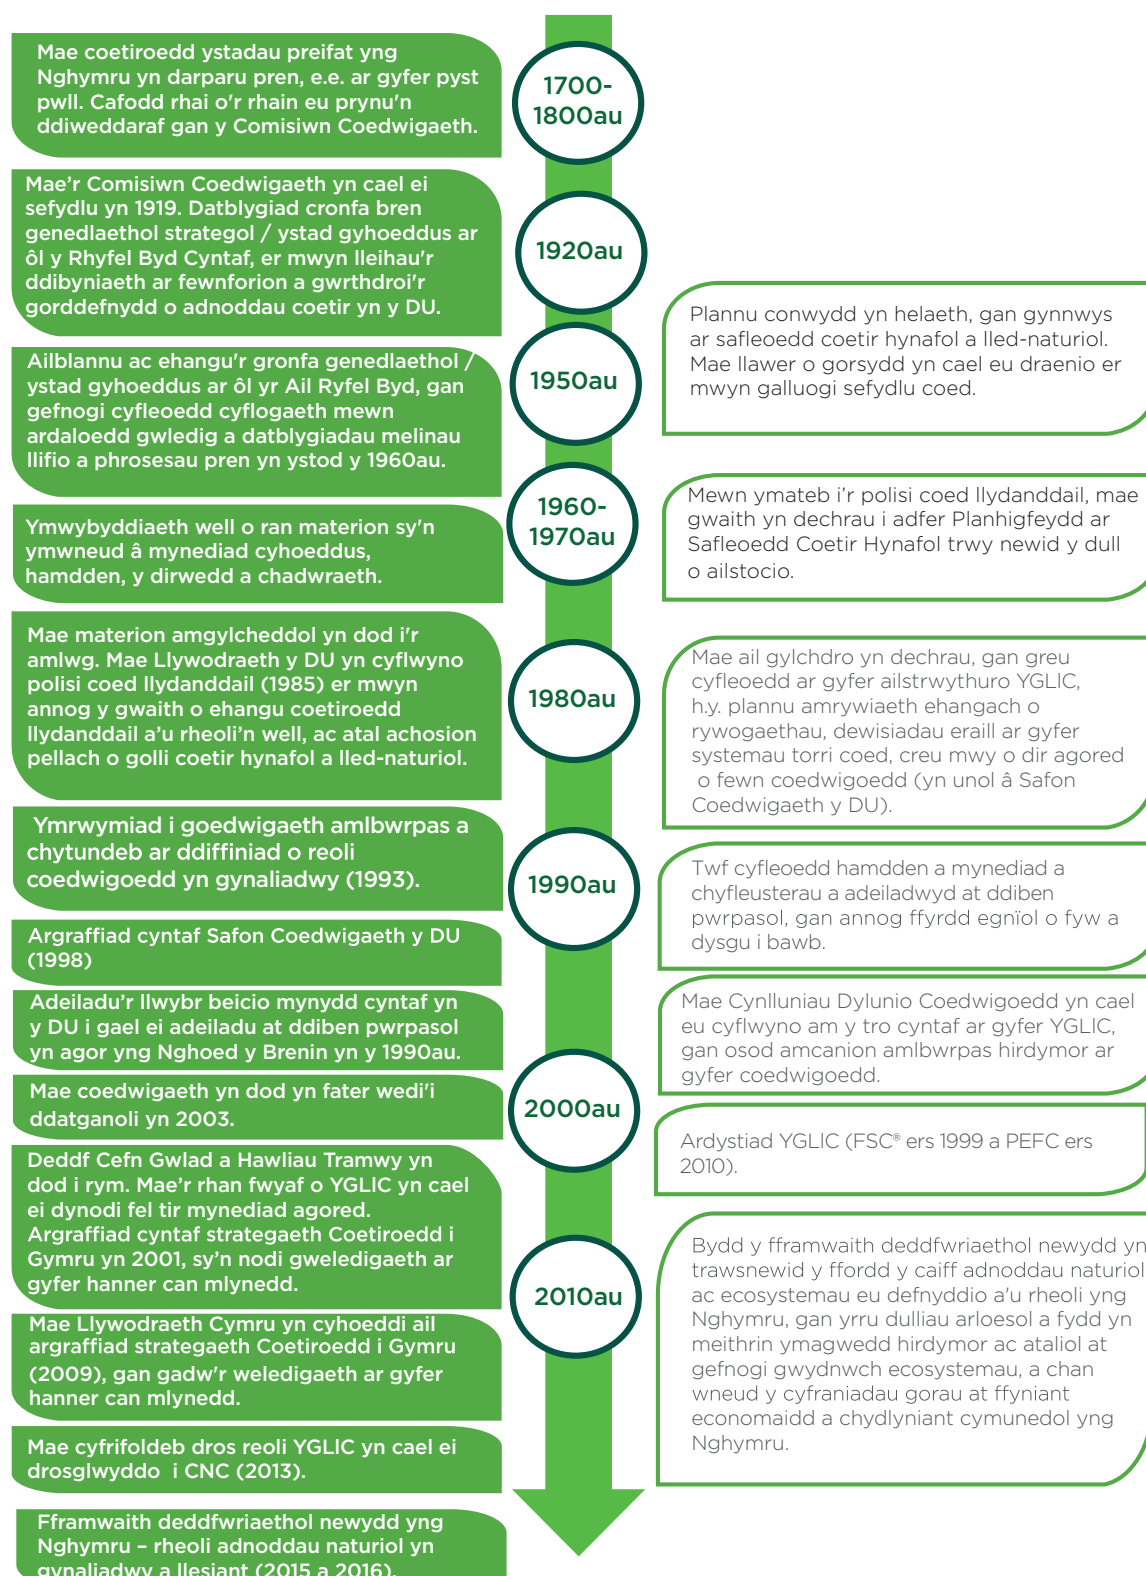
Mae coetiroedd ystadau preifat yng Nghymru yn darparu pren, e.e. ar gyfer pyst pwll. Cafodd rhai o'r rhain eu prynu'n ddiweddaraf gan y Comisiwn Coedwigaeth.

1700-1800au

Mae'r Comisiwn Coedwigaeth yn cael ei sefydlu yn 1919. Datblygiad cronfa bren genedlaethol strategol / ystad gyhoeddus ar ôl y Rhyfel Byd Cyntaf, er mwyn lleihau'r ddibyniaeth ar fewnforion a gwrthdroi'r gorddefnydd o adnoddau coetir yn y DU.

1920au

Plannu conwydd yn helaeth, gan gynnwys ar safleoedd coetir hynafol a lled-naturiol. Mae llawer o gorsydd yn cael eu draenio er mwyn galluogi sefydlu coed.

Ailblannu ac ehangu'r gronfa genedlaethol / ystad gyhoeddus ar ôl yr Ail Ryfel Byd, gan gefnogi cyfleoedd cyflogaeth mewn ardaloedd gwledig a datblygiadau melinau llifio a phrosesau pren yn ystod y 1960au.

1950au

1960-1970au

Mewn ymateb i'r polisi coed llydanddail, mae gwaith yn dechrau i adfer Planhigfeydd ar Safleoedd Coetir Hynafol trwy newid y dull o ailstocio.

Ymwybyddiaeth well o ran materion sy'n ymwneud â mynediad cyhoeddus, hamdden, y dirwedd a chadwraeth.

Mae materion amgylcheddol yn dod i'r amlwg. Mae Llywodraeth y DU yn cyflwyno polisi coed llydanddail (1985) er mwyn annog y gwaith o ehangu coetiroedd llydanddail a'u rheoli'n well, ac atal achosion pellach o golli coetir hynafol a lled-naturiol.

1980au

Mae ail gylchdro yn dechrau, gan greu cyfleoedd ar gyfer ailstrwythuro YGLlC, h.y. plannu amrywiaeth ehangach o rywogaethau, dewisiadau eraill ar gyfer systemau torri coed, creu mwy o dir agored o fewn coedwigoedd (yn unol â Safon Coedwigaeth y DU).

Ymrwymiad i goedwigaeth amlbwrpas a chytundeb ar ddiffiniad o reoli coedwigoedd yn gynaliadwy (1993).

1990au

Twf cyfleoedd hamdden a mynediad a chyfleusterau a adeiladwyd at ddiben pwrpasol, gan annog ffyrdd egnïol o fyw a dysgu i bawb.

Argraffiad cyntaf Safon Coedwigaeth y DU (1998)

Adeiladu'r llwybr beicio mynydd cyntaf yn y DU i gael ei adeiladu at ddiben pwrpasol yn agor yng Nghoed y Brenin yn y 1990au.

Mae Cynlluniau Dylunio Coedwigoedd yn cael eu cyflwyno am y tro cyntaf ar gyfer YGLlC, gan osod amcanion amlbwrpas hirdymor ar gyfer coedwigoedd.

Mae coedwigaeth yn dod yn fater wedi'i ddatganoli yn 2003.

2000au

Ardystiad YGLlC (FSC® ers 1999 a PEFC ers 2010).

Deddf Cefn Gwlad a Hawliau Tramwy yn dod i rym. Mae'r rhan fwyaf o YGLlC yn cael ei dynodi fel tir mynediad agored. Argraffiad cyntaf strategaeth Coetiroedd i Gymru yn 2001, sy'n nodi gweledigaeth ar gyfer hanner can mlynedd.

2010au

Bydd y fframwaith deddfwriaethol newydd yn trawsnewid y ffordd y caiff adnoddau naturiol ac ecosystemau eu defnyddio a'u rheoli yng Nghymru, gan yrru dulliau arloesol a fydd yn meithrin ymagwedd hirdymor ac ataliol at gefnogi gwydnwch ecosystemau, a chan wneud y cyfraniadau gorau at ffyniant economaidd a chydlyniant cymunedol yng Nghymru.

Mae Llywodraeth Cymru yn cyhoeddi ail argraffiad strategaeth Coetiroedd i Gymru (2009), gan gadw'r weledigaeth ar gyfer hanner can mlynedd.

Mae cyfrifoldeb dros reoli YGLlC yn cael ei drosglwyddo i CNC (2013).

Fframwaith deddfwriaethol newydd yng Nghymru – rheoli adnoddau naturiol yn gynaliadwy a llesiant (2015 a 2016).